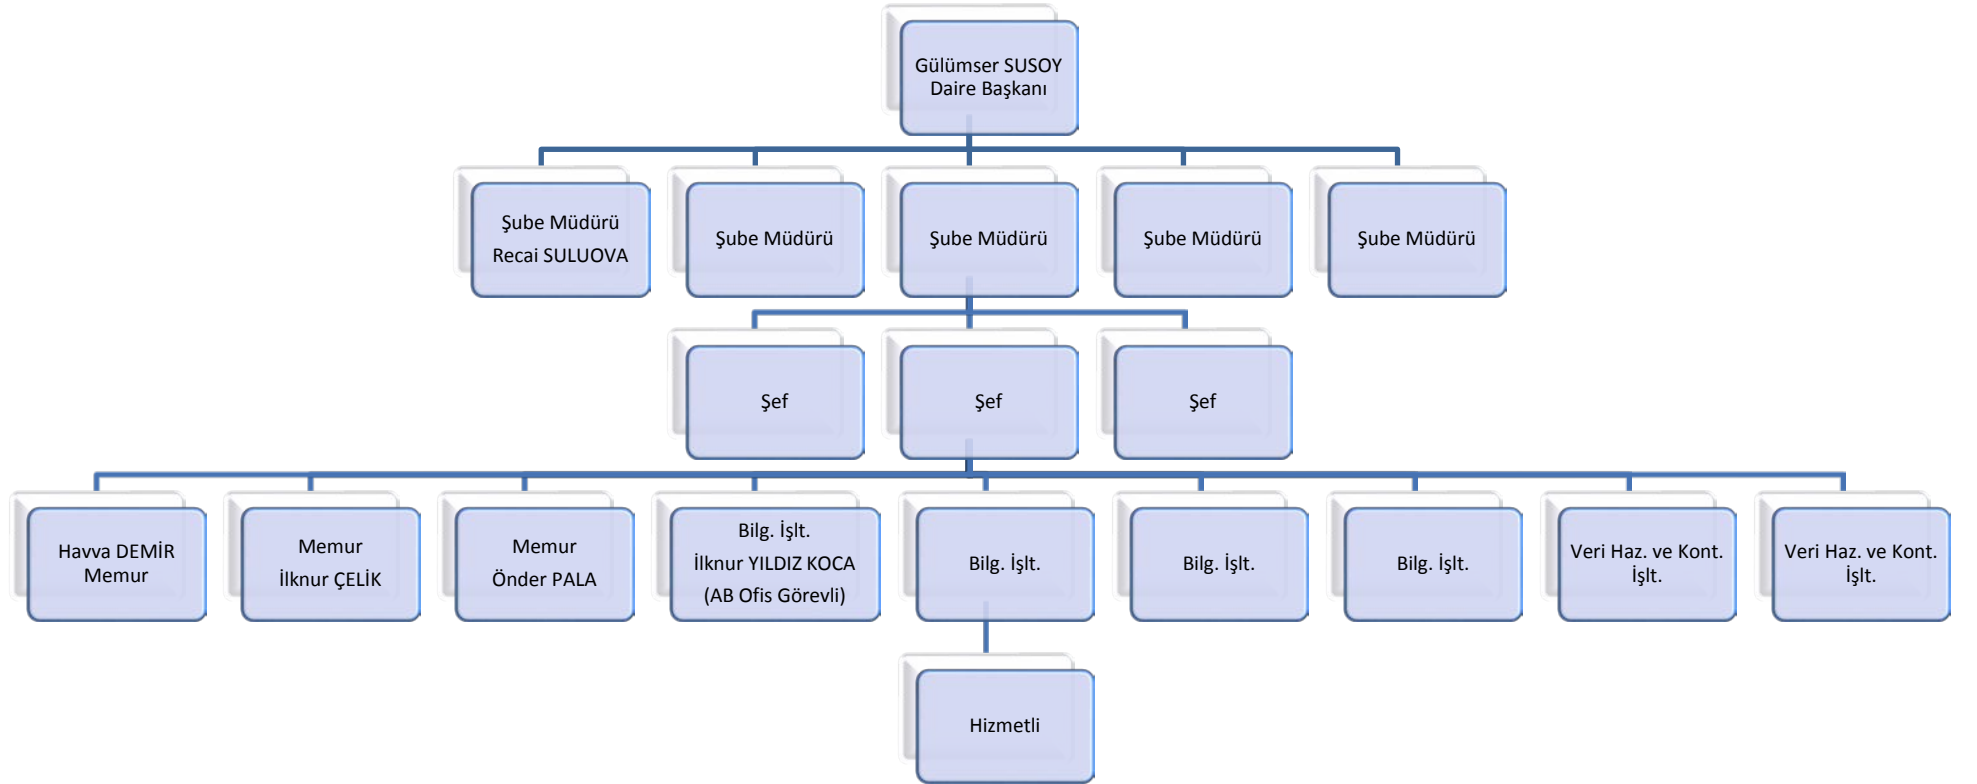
Gülümser SUSOY
Daire Başkanı

Şube Müdürü
Recai SULUOVA

Şube Müdürü

Şube Müdürü

Şube Müdürü

Şube Müdürü

Şef

Şef

Şef

Havva DEMİR
Memur

Memur
İlknur ÇELİK

Memur
Önder PALA

Bilg. İşlt.
İlknur YILDIZ KOCA
(AB Ofis Görevli)

Bilg. İşlt.

Bilg. İşlt.

Bilg. İşlt.

Veri Haz. ve Kont. İşlt.

Veri Haz. ve Kont. İşlt.

Hizmetli